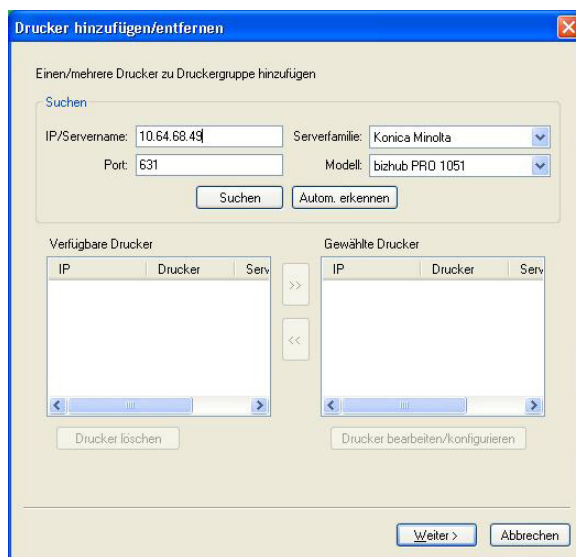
Drucker hinzufügen/entfernen

Einen/mehrere Drucker zu Druckergruppe hinzufügen

Suchen

IP/Servername: 10.64.68.49

Serverfamilie: Konica Minolta

Port: 631

Modell: bizhub PRO 1051

Suchen

Autom. erkennen

Verfügbare Drucker

| IP | Drucker | Serv |
|---|---|---|

>>

<<

Gewählte Drucker

| IP | Drucker | Serv |
|---|---|---|

Drucker löschen

Drucker bearbeiten/konfigurieren

Weiter >

Abbrechen